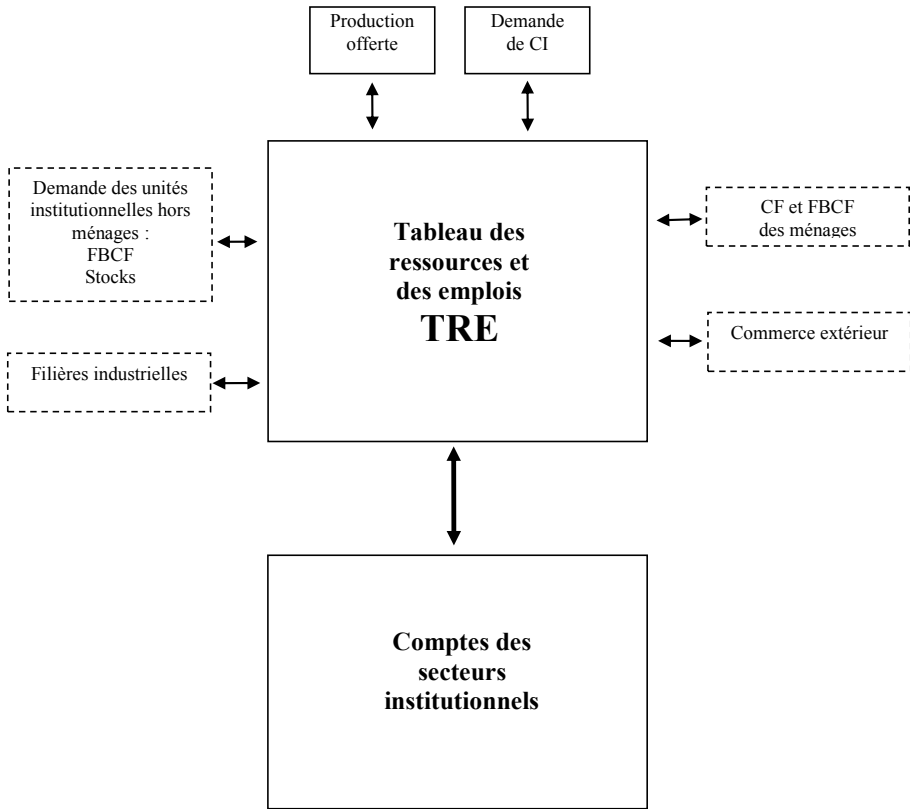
Production offerte

Demande de CI

Demande des unités institutionnelles hors ménages :
FBCF
Stocks

Tableau des ressources et des emplois
TRE

CF et FBCF des ménages

Commerce extérieur

Filières industrielles

Comptes des secteurs institutionnels